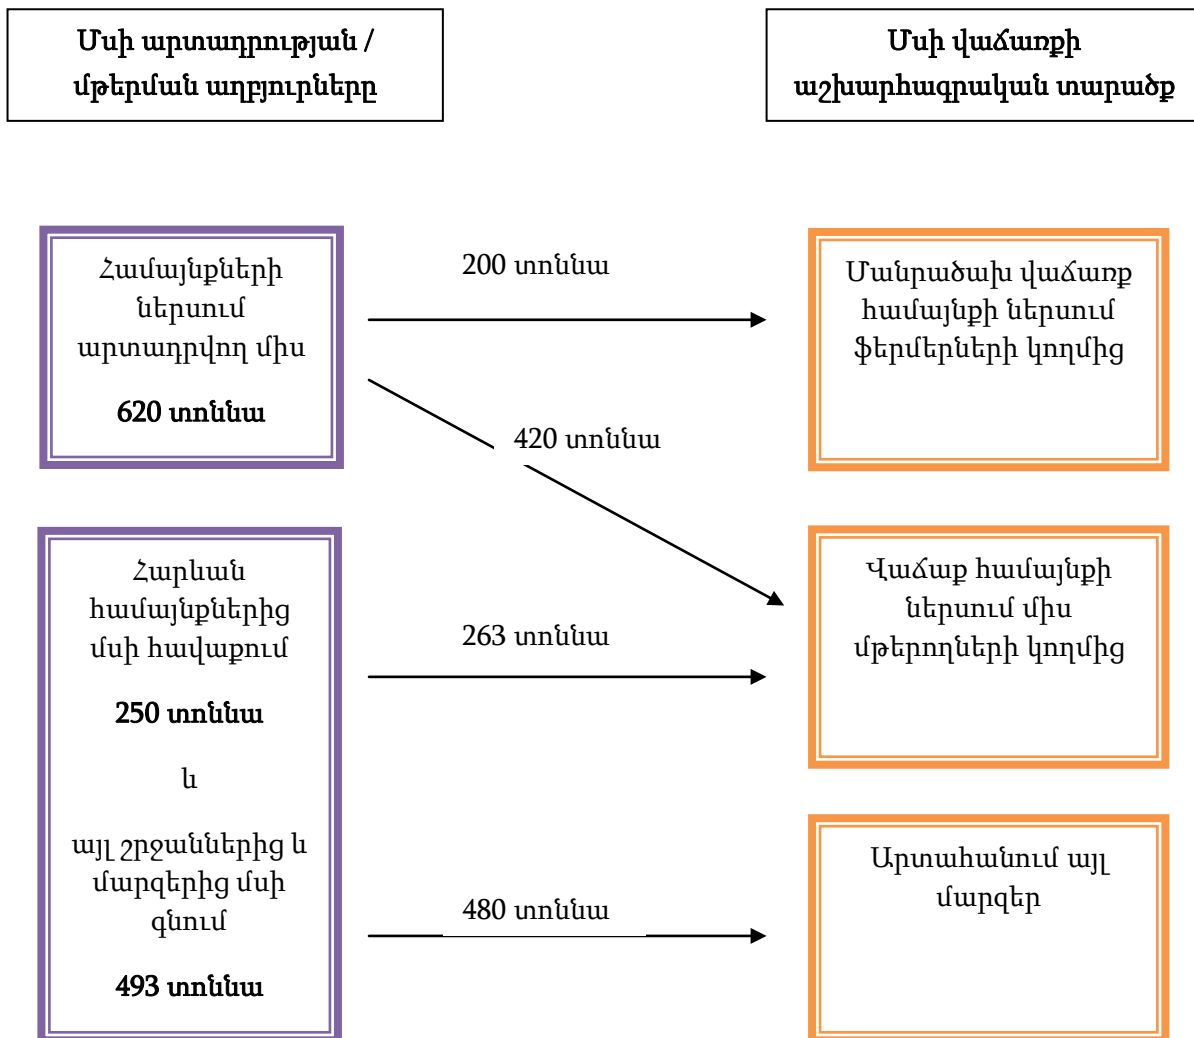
Մսի արտադրության / մթերման աղբյուրները

Մսի վաճառքի աշխարհագրական տարածք

Համայնքների ներսում արտադրվող միս

620 տոննա

200 տոննա

Մանրածախ վաճառք համայնքի ներսում ֆերմերների կողմից

420 տոննա

Հարևան համայնքներից մսի հավաքում

250 տոննա

և

այլ շրջաններից և մարզերից մսի գնում

493 տոննա

263 տոննա

Վաճառք համայնքի ներսում միս մթերողների կողմից

480 տոննա

Արտահանում այլ մարզեր